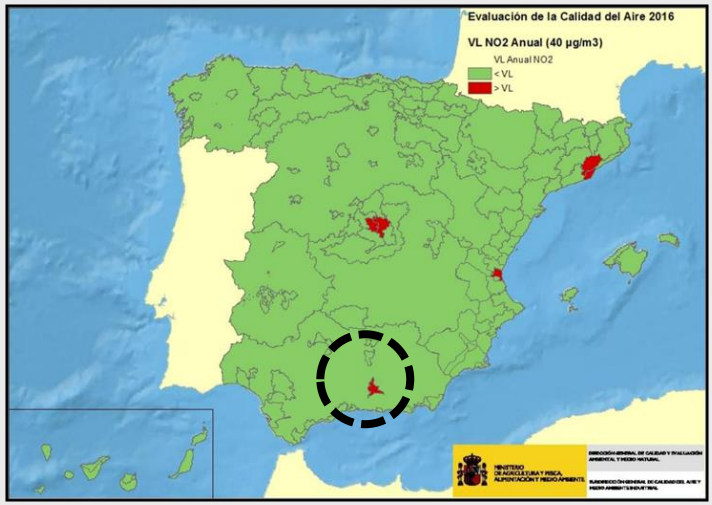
Evaluación de la Calidad del Aire 2016

VL NO2 Anual (40 µg/m3)

VL Anual NO2
< VL
> VL

MINISTERIO DE AGRICULTURA Y PESCA, ALIMENTACIÓN Y MEDIO AMBIENTE

DIRECCIÓN GENERAL DE CALIDAD Y EVALUACIÓN AMBIENTAL Y MEDIO NATURAL

SUBDIRECCIÓN GENERAL DE CALIDAD DEL AIRE Y MEDIO AMBIENTE INDUSTRIAL